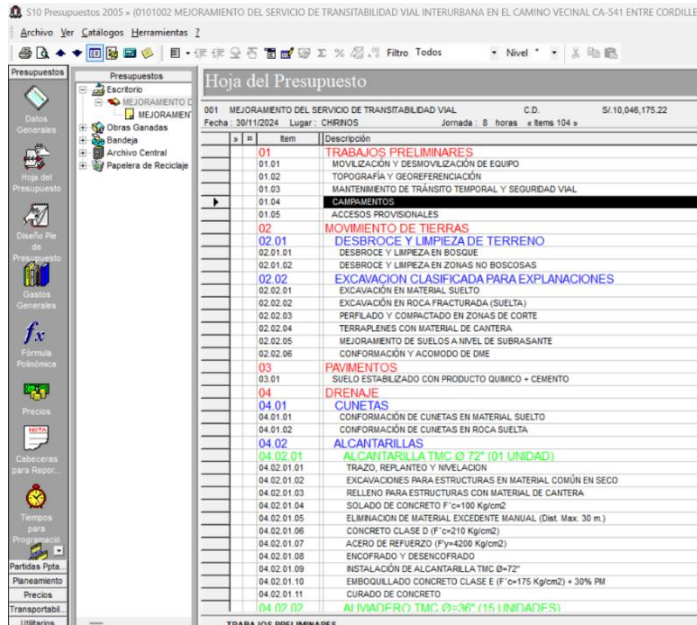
S10 Presupuestos 2005 » (0101002 MEJORAMIENTO DEL SERVICIO DE TRANSITABILIDAD VIAL INTERURBANA EN EL CAMINO VECINAL CA-541 ENTRE CORDILLE

Archivo Ver Catálogos Herramientas ?

Filtro Todos · Nivel *

Presupuestos

Datos Generales

Hoja del Presupuesto

Diseño Pie de Presupuesto

Gastos Generales

Fórmula Polinómica

Precios

Cabeceras para Repor...

Tiempos para Programació

Partidas Ppta...

Planeamiento

Precios

Transportabil...

Utilitarios

Presupuestos

Escritorio

MEJORAMIENTO D

MEJORAMIENT

Obras Ganadas

Bandeja

Archivo Central

Papelera de Reciclaje

Hoja del Presupuesto

001 MEJORAMIENTO DEL SERVICIO DE TRANSITABILIDAD VIAL C.D. S/.10,046,175.22

Fecha : 30/11/2024 Lugar : CHIRINOS Jornada : 8 horas « Items 104 »

| Item | Descripción |
|---|---|
| 01 | TRABAJOS PRELIMINARES |
| 01.01 | MOVILIZACIÓN Y DESMOVILIZACIÓN DE EQUIPO |
| 01.02 | TOPOGRAFÍA Y GEOREFERENCIACIÓN |
| 01.03 | MANTENIMIENTO DE TRÁNSITO TEMPORAL Y SEGURIDAD VIAL |
| 01.04 | CAMPAMENTOS |
| 01.05 | ACCESOS PROVISIONALES |
| 02 | MOVIMIENTO DE TIERRAS |
| 02.01 | DESBROCE Y LIMPIEZA DE TERRENO |
| 02.01.01 | DESBROCE Y LIMPIEZA EN BOSQUE |
| 02.01.02 | DESBROCE Y LIMPIEZA EN ZONAS NO BOSCOSAS |
| 02.02 | EXCAVACION CLASIFICADA PARA EXPLANACIONES |
| 02.02.01 | EXCAVACIÓN EN MATERIAL SUELTO |
| 02.02.02 | EXCAVACIÓN EN ROCA FRACTURADA (SUELTA) |
| 02.02.03 | PERFILADO Y COMPACTADO EN ZONAS DE CORTE |
| 02.02.04 | TERRAPLENES CON MATERIAL DE CANTERA |
| 02.02.05 | MEJORAMIENTO DE SUELOS A NIVEL DE SUBRASANTE |
| 02.02.06 | CONFORMACIÓN Y ACOMODO DE DME |
| 03 | PAVIMENTOS |
| 03.01 | SUELO ESTABILIZADO CON PRODUCTO QUIMICO + CEMENTO |
| 04 | DRENAJE |
| 04.01 | CUNETAS |
| 04.01.01 | CONFORMACIÓN DE CUNETAS EN MATERIAL SUELTO |
| 04.01.02 | CONFORMACIÓN DE CUNETAS EN ROCA SUELTA |
| 04.02 | ALCANTARILLAS |
| 04.02.01 | ALCANTARILLA TMC Ø 72" (01 UNIDAD) |
| 04.02.01.01 | TRAZO, REPLANTEO Y NIVELACION |
| 04.02.01.02 | EXCAVACIONES PARA ESTRUCTURAS EN MATERIAL COMÚN EN SECO |
| 04.02.01.03 | RELLENO PARA ESTRUCTURAS CON MATERIAL DE CANTERA |
| 04.02.01.04 | SOLADO DE CONCRETO F'c=100 Kg/cm2 |
| 04.02.01.05 | ELIMINACION DE MATERIAL EXCEDENTE MANUAL (Dist. Max. 30 m.) |
| 04.02.01.06 | CONCRETO CLASE D (F'c=210 Kg/cm2) |
| 04.02.01.07 | ACERO DE REFUERZO (Fy=4200 Kg/cm2) |
| 04.02.01.08 | ENCOFRADO Y DESENCOFRADO |
| 04.02.01.09 | INSTALACIÓN DE ALCANTARILLA TMC Ø=72" |
| 04.02.01.10 | EMBOQUILLADO CONCRETO CLASE E (F'c=175 Kg/cm2) + 30% PM |
| 04.02.01.11 | CURADO DE CONCRETO |
| 04.02.02 | ALIVIADERO TMC Ø=36" (15 UNIDADES) |

TRABAJOS PRELIMINARES